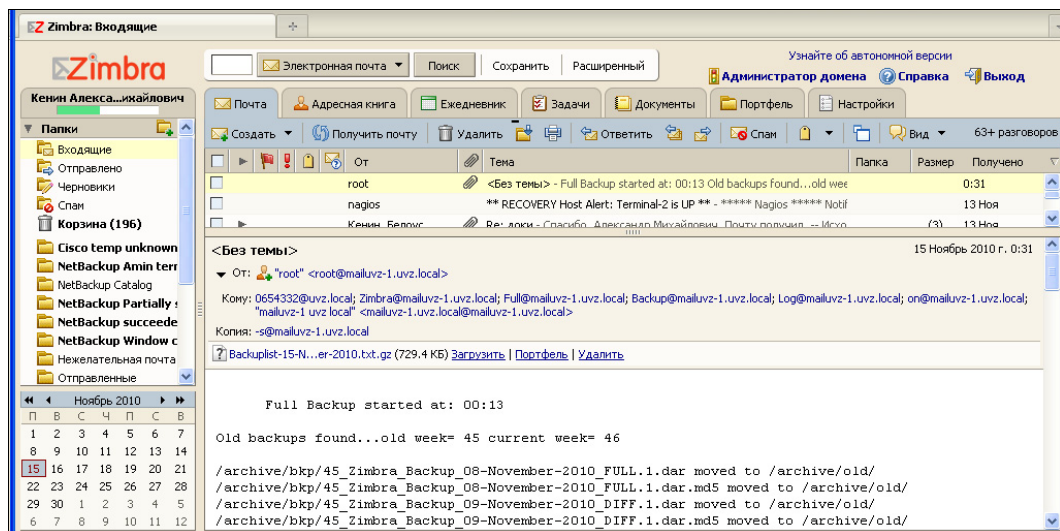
Zimbra: Входящие

Zimbra

Кенин Алекса...ихайлович

Электронная почта | Поиск | Сохранить | Расширенный

Узнайте об автономной версии
Администратор домена | Справка | Выход

Почта | Адресная книга | Ежедневник | Задачи | Документы | Портфель | Настройки

Создать | Получить почту | Удалить | Ответить | Спам | Вид | 63+ разговоров

Папки
Входящие
Отправлено
Черновики
Спам
Корзина (196)
Cisco temp unknown
NetBackup Amin terr
NetBackup Catalog
NetBackup Partially s
NetBackup succeede
NetBackup Window c
Нежелательная почта
Отправленные

| От | Тема | Папка | Размер | Получено |
|---|---|---|---|---|
| root | <Без темы> - Full Backup started at: 00:13 Old backups found...old wee | | | 0:31 |
| nagios | ** RECOVERY Host Alert: Terminal-2 is UP ** - ***** Nagios ***** Notif | | | 13 Ноя |
| Кенин, Белоус | Re: доки - Спасибо, Александр Михайлович. Почту получил. -- Исхо | | (3) | 13 Ноя |

Ноябрь 2010
| П | В | С | Ч | П | С | В |
|---|---|---|---|---|---|---|
| 1 | 2 | 3 | 4 | 5 | 6 | 7 |
| 8 | 9 | 10 | 11 | 12 | 13 | 14 |
| 15 | 16 | 17 | 18 | 19 | 20 | 21 |
| 22 | 23 | 24 | 25 | 26 | 27 | 28 |
| 29 | 30 | 1 | 2 | 3 | 4 | 5 |
| 6 | 7 | 8 | 9 | 10 | 11 | 12 |

<Без темы>
15 Ноябрь 2010 г. 0:31
От: "root" <root@mailuvz-1.uvz.local>
Кому: 0654332@uvz.local; Zimbra@mailuvz-1.uvz.local; Full@mailuvz-1.uvz.local; Backup@mailuvz-1.uvz.local; Log@mailuvz-1.uvz.local; on@mailuvz-1.uvz.local; "mailuvz-1 uvz local" <mailuvz-1.uvz.local@mailuvz-1.uvz.local>
Копия: -s@mailuvz-1.uvz.local
Backuplist-15-N...er-2010.txt.gz (729.4 КБ) Загрузить | Портфель | Удалить

Full Backup started at: 00:13

Old backups found...old week= 45 current week= 46

/archive/bkp/45_Zimbra_Backup_08-November-2010_FULL.1.dar moved to /archive/old/
/archive/bkp/45_Zimbra_Backup_08-November-2010_FULL.1.dar.md5 moved to /archive/old/
/archive/bkp/45_Zimbra_Backup_09-November-2010_DIFF.1.dar moved to /archive/old/
/archive/bkp/45_Zimbra_Backup_09-November-2010_DIFF.1.dar.md5 moved to /archive/old/